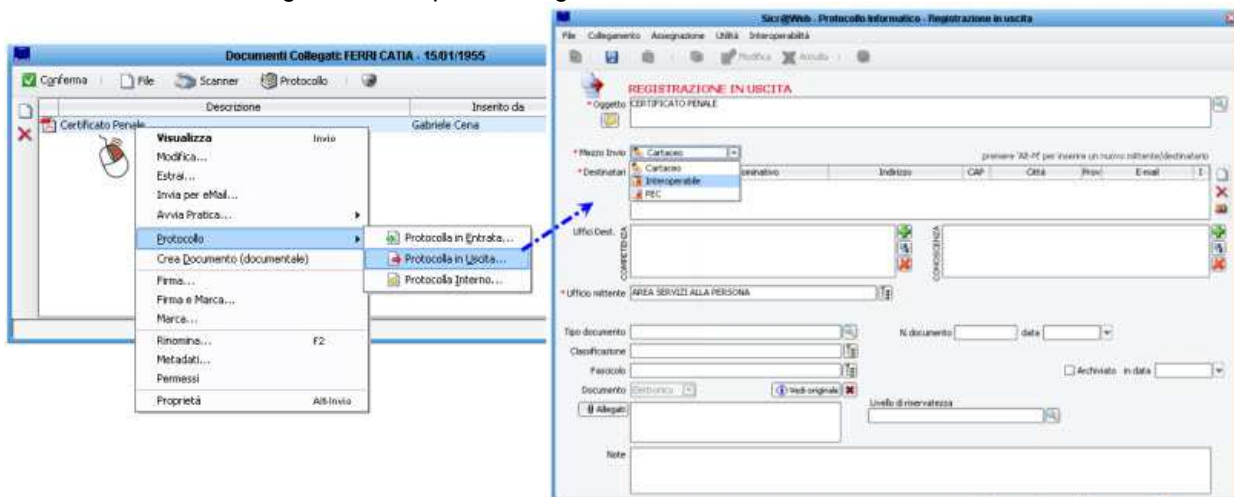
Documenti Collegati: FERRI CATIA - 15/01/1955

Conferma | File | Scanner | Protocollo

| Descrizione | Inserito da |
|---|---|
| Certificato Penale | Gabriele Cena |

Visualizza Invio
Modifica...
Estrai...
Invia per eMail...
Avvia Pratica...
Protocollo
Crea Documento (documentale)
Firma...
Firma e Marca...
Marca...
Rinomina... F2
Metadati...
Permessi
Proprietà Alt-Invio

Protocolla in Entrata...
Protocolla in Uscita...
Protocolla Interno...

Sicr@Web - Protocollo Informatico - Registrazione in uscita

File Collegamento Assegnazione Utilità Interoperabilità

Modifica Annulla

REGISTRAZIONE IN USCITA

*Oggetto CERTIFICATO PENALE

*Mezzo Invio Cartaceo
Cartaceo
Interoperabile
PEC

premere 'Alt-F4' per inserire un nuovo mittente/destinatario

*Destinatari | Nominativo | Indirizzo | CAP | Città | Prov | E-mail | I

Uffici Dest.
COMPETENZA
CONOSCENZA

*Ufficio mittente AREA SERVIZI ALLA PERSONA

Tipo documento
N.documento
data
Classificazione
Fascicolo
Archiviato in data
Documento Elettronico
Vedi originale
Allegati
Livello di riservatezza

Note